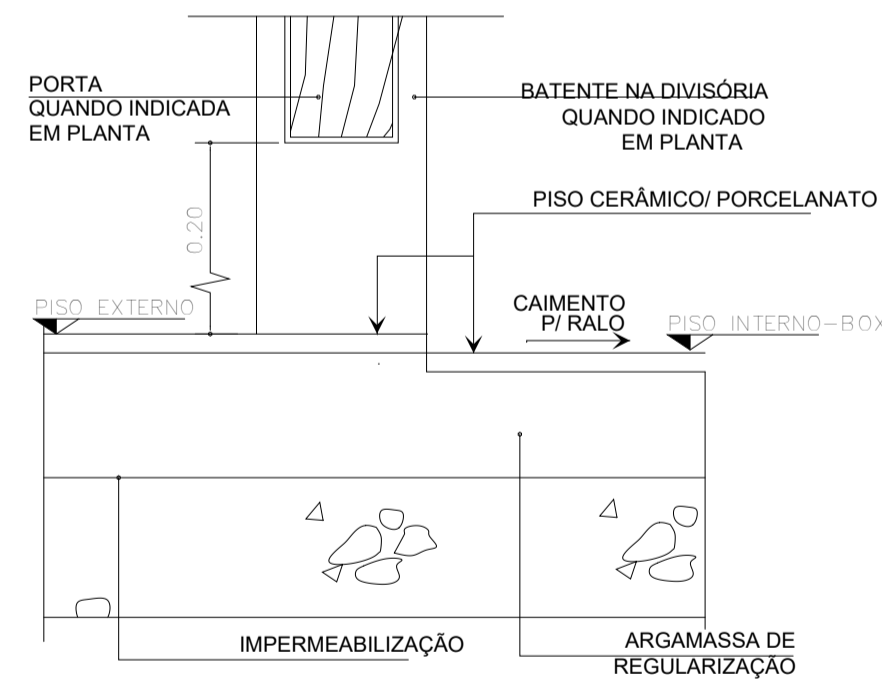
PORTA
QUANDO INDICADA
EM PLANTA

BATENTE NA DIVISÓRIA
QUANDO INDICADO
EM PLANTA

0.20

PISO CERÂMICO/ PORCELANATO

PISO EXTERNO

CAIMENTO
P/ RALO

PISO INTERNO-BOX

IMPERMEABILIZAÇÃO

ARGAMASSA DE
REGULARIZAÇÃO